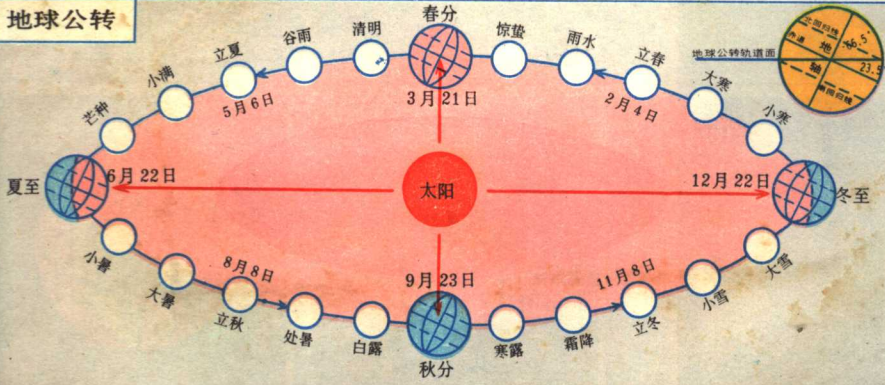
地球公转

春分
3月21日
谷雨
清明
惊蛰
雨水
立夏
立春
小满
5月6日
2月4日
大寒
芒种
小寒
夏至
6月22日
太阳
12月22日
冬至
小暑
8月8日
9月23日
11月8日
大雪
大暑
小雪
立秋
处暑
白露
秋分
寒露
霜降
立冬

地球公转轨道面
北回归线
赤道
地轴
南回归线
66.5°
23.5°